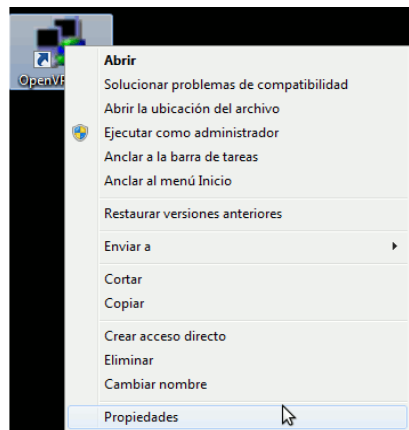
OpenVP

Abrir
Solucionar problemas de compatibilidad
Abrir la ubicación del archivo
Ejecutar como administrador
Anclar a la barra de tareas
Anclar al menú Inicio
Restaurar versiones anteriores
Enviar a
Cortar
Copiar
Crear acceso directo
Eliminar
Cambiar nombre
Propiedades